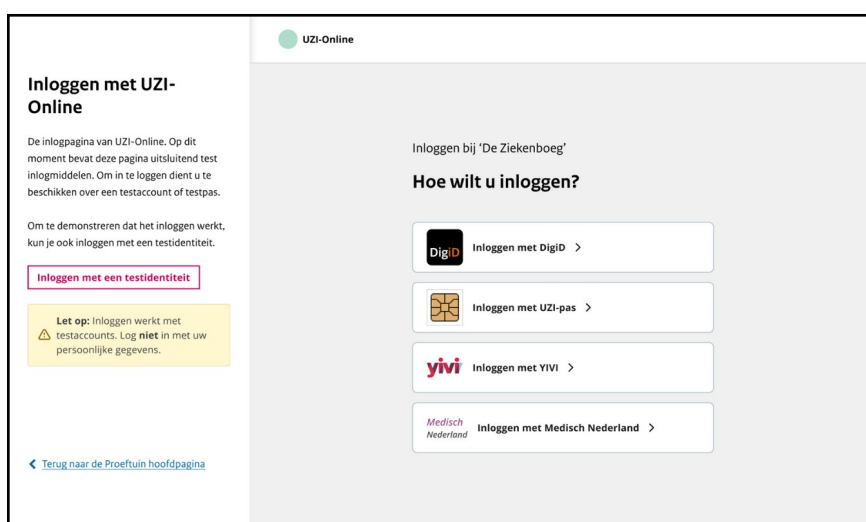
Inloggen met UZI-Online

De inlogpagina van UZI-Online. Op dit moment bevat deze pagina uitsluitend test inlogmiddelen. Om in te loggen dient u te beschikken over een testaccount of testpas.

Om te demonstreren dat het inloggen werkt, kun je ook inloggen met een testidentiteit.

Inloggen met een testidentiteit

Let op: Inloggen werkt met testaccounts. Log niet in met uw persoonlijke gegevens.

Terug naar de Proeftuin hoofdpagina

UZI-Online

Inloggen bij 'De Ziekenboeg'

Hoe wilt u inloggen?

DigiD Inloggen met DigiD >

Inloggen met UZI-pas >

yivi Inloggen met YIVI >

Medisch Nederland Inloggen met Medisch Nederland >